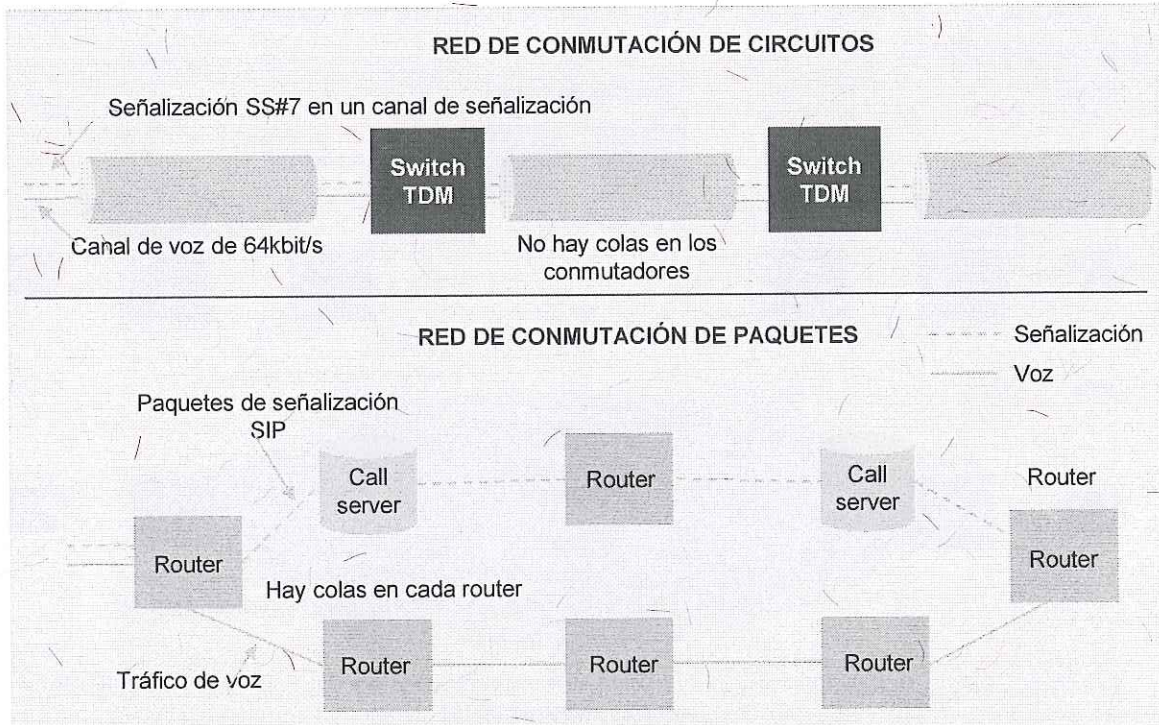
RED DE CONMUTACIÓN DE CIRCUITOS

Señalización SS#7 en un canal de señalización

Switch TDM

Switch TDM

Canal de voz de 64kbit/s

No hay colas en los conmutadores

RED DE CONMUTACIÓN DE PAQUETES

Señalización

Voz

Paquetes de señalización SIP

Call server

Router

Call server

Router

Router

Router

Hay colas en cada router

Router

Tráfico de voz

Router

Router

Router